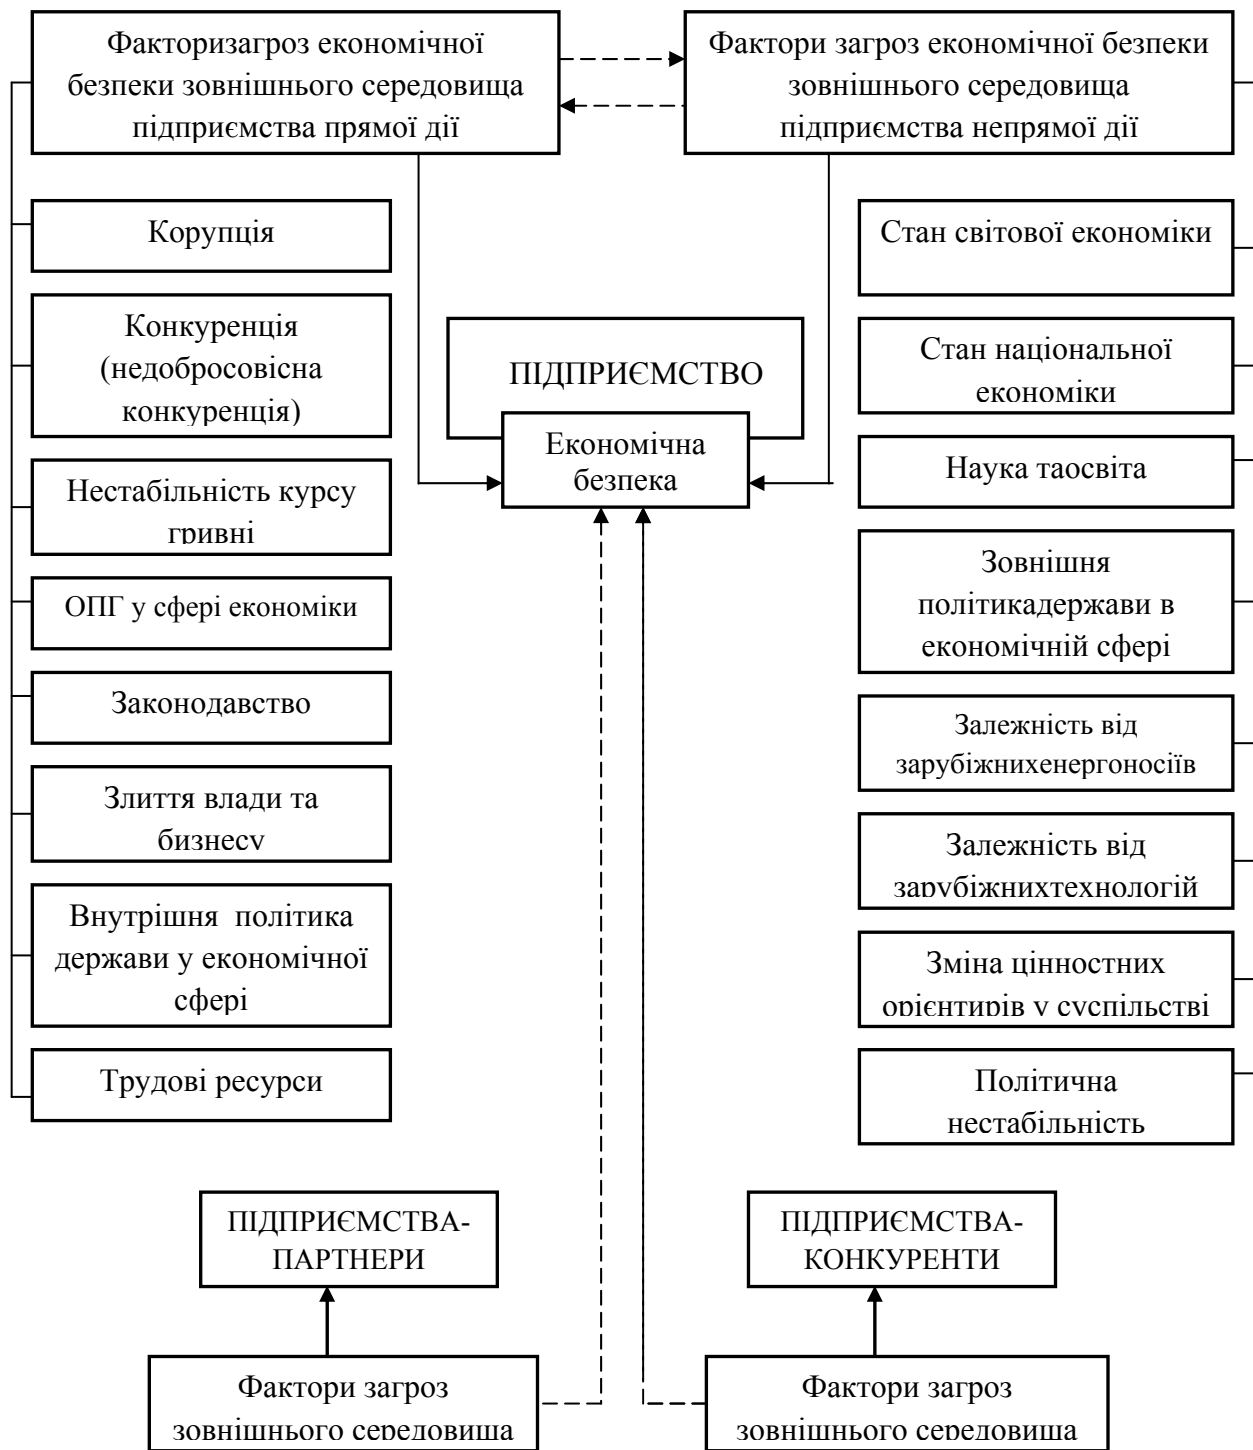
Факторизагроз економічної безпеки зовнішнього середовища підприємства прямої дії

Фактори загроз економічної безпеки зовнішнього середовища підприємства непрямої дії

Корупція

Конкуренція (недобросовісна конкуренція)

Нестабільність курсу гривні

ОПГ у сфері економіки

Законодавство

Злиття влади та бизнесу

Внутрішня політика держави у економічної сфері

Трудові ресурси

ПІДПРИЄМСТВО

Економічна безпека

Стан світової економіки

Стан національної економіки

Наука таосвіта

Зовнішня політикадержави в економічній сфері

Залежність від зарубіжнихенергоносіїв

Залежність від зарубіжнихтехнологій

Зміна цінностних орієнтирів у суспільстві

Політична нестабільність

ПІДПРИЄМСТВА-ПАРТНЕРИ

ПІДПРИЄМСТВА-КОНКУРЕНТИ

Фактори загроз зовнішнього середовища

Фактори загроз зовнішнього середовища